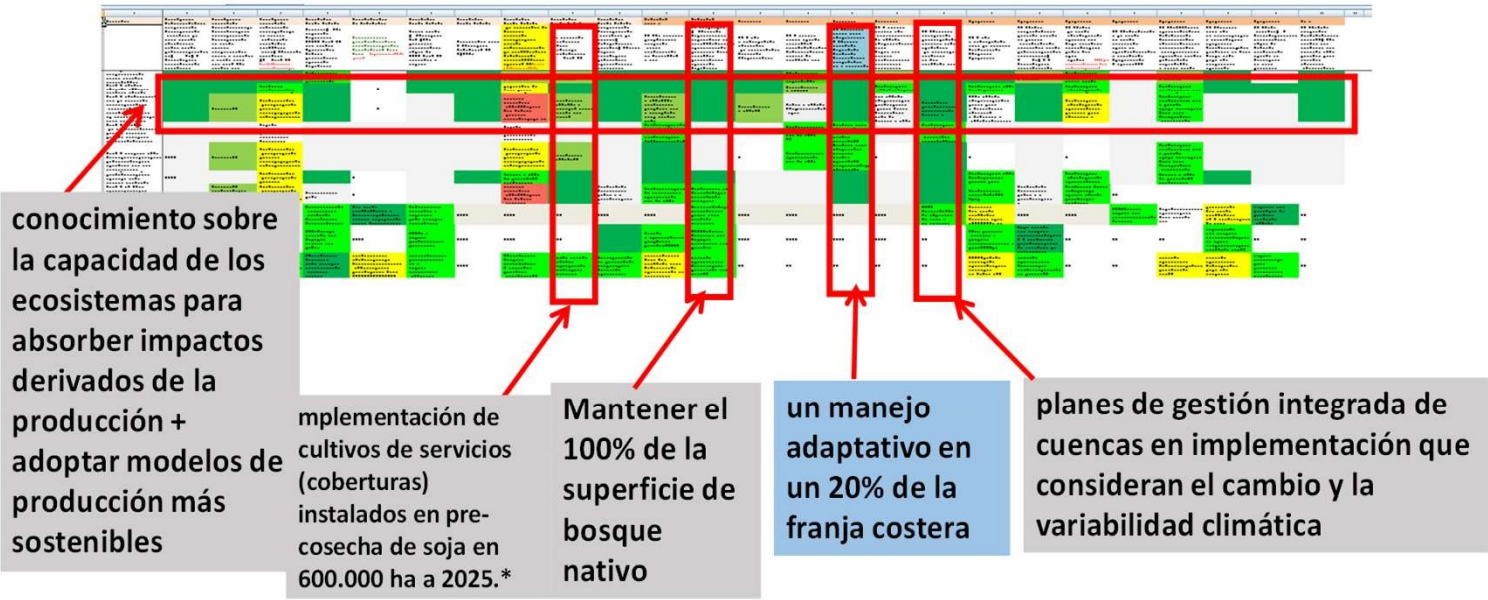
conocimiento sobre la capacidad de los ecosistemas para absorber impactos derivados de la producción + adoptar modelos de producción más sostenibles

mplementación de cultivos de servicios (coberturas) instalados en pre-cosecha de soja en 600.000 ha a 2025.*

Mantener el 100% de la superficie de bosque nativo

un manejo adaptativo en un 20% de la franja costera

planes de gestión integrada de cuencas en implementación que consideran el cambio y la variabilidad climática